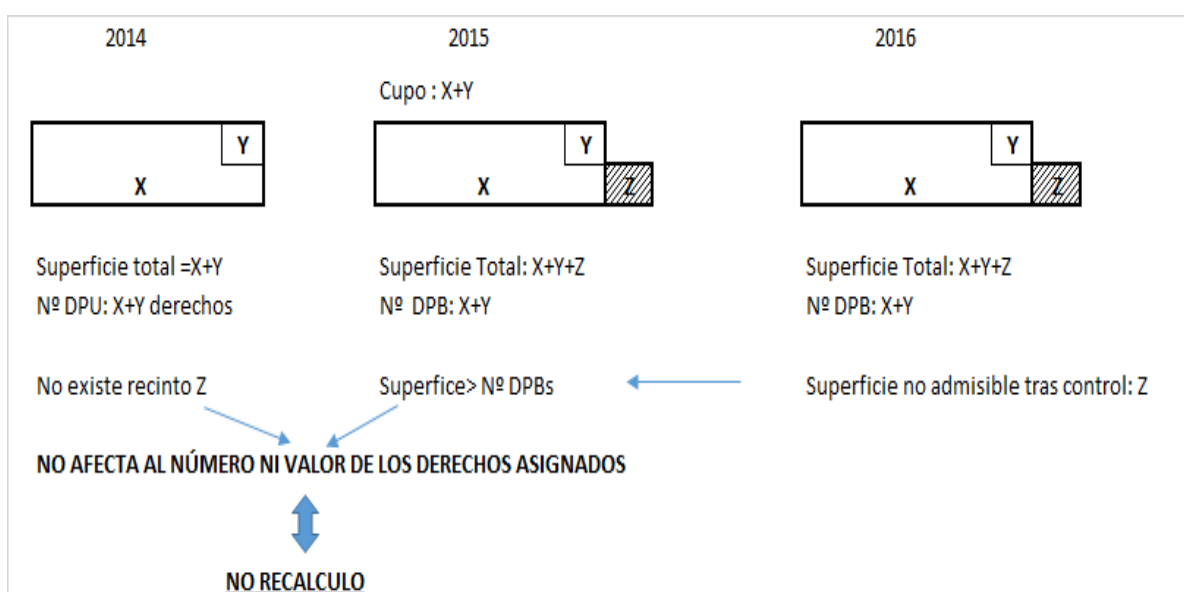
2014

Y

X

Superficie total =X+Y
Nº DPU: X+Y derechos

No existe recinto Z

2015

Cupo : X+Y

Y

X

Z

Superficie Total: X+Y+Z
Nº DPB: X+Y

Superfice> Nº DPBs

2016

Y

X

Z

Superficie Total: X+Y+Z
Nº DPB: X+Y

Superficie no admisible tras control: Z

NO AFECTA AL NÚMERO NI VALOR DE LOS DERECHOS ASIGNADOS

NO RECALCULO